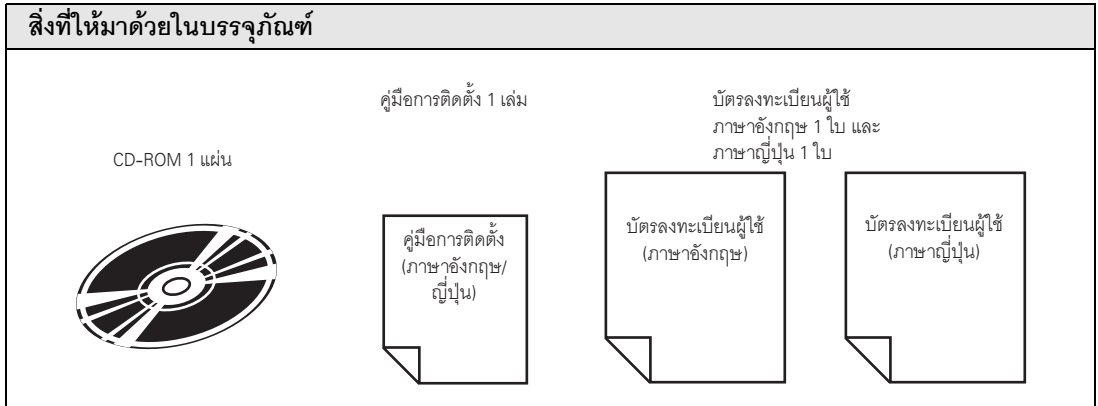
สิ่งที่ให้มาด้วยในบรรจุภัณฑ์

CD-ROM 1 แผ่น

คู่มือการติดตั้ง 1 เล่ม

คู่มือการติดตั้ง (ภาษาอังกฤษ/ญี่ปุ่น)

บัตรลงทะเบียนผู้ใช้ ภาษาอังกฤษ 1 ใบ และ ภาษาญี่ปุ่น 1 ใบ

บัตรลงทะเบียนผู้ใช้ (ภาษาอังกฤษ)

บัตรลงทะเบียนผู้ใช้ (ภาษาญี่ปุ่น)